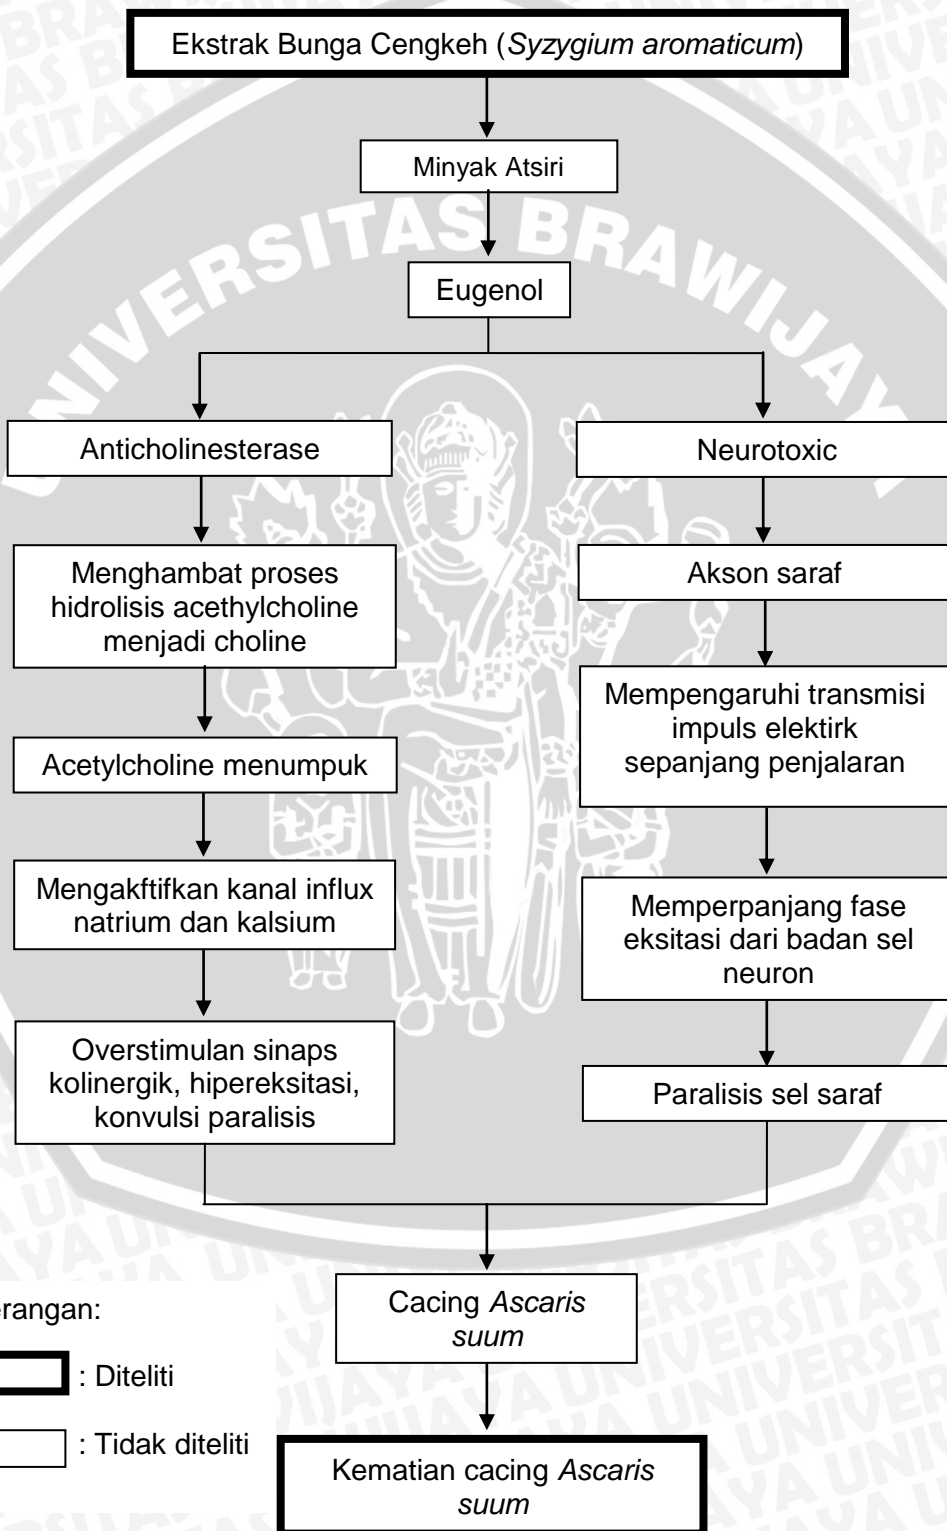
Ekstrak Bunga Cengkeh (*Syzygium aromaticum*)

Minyak Atsiri

Eugenol

Anticholinesterase

Menghambat proses hidrolisis acethylcholine menjadi choline

Acetylcholine menumpuk

Mengakftifkan kanal influx natrium dan kalsium

Overstimulan sinaps kolinergik, hipereksitasi, konvulsi paralisis

Neurotoxic

Akson saraf

Mempengaruhi transmisi impuls elektirk sepanjang penjalaran

Memperpanjang fase eksitasi dari badan sel neuron

Paralisis sel saraf

Cacing *Ascaris suum*

Kematian cacing *Ascaris suum*

erangan:

: Diteliti

: Tidak diteliti

UNIVERSITAS BRAWIJAYA